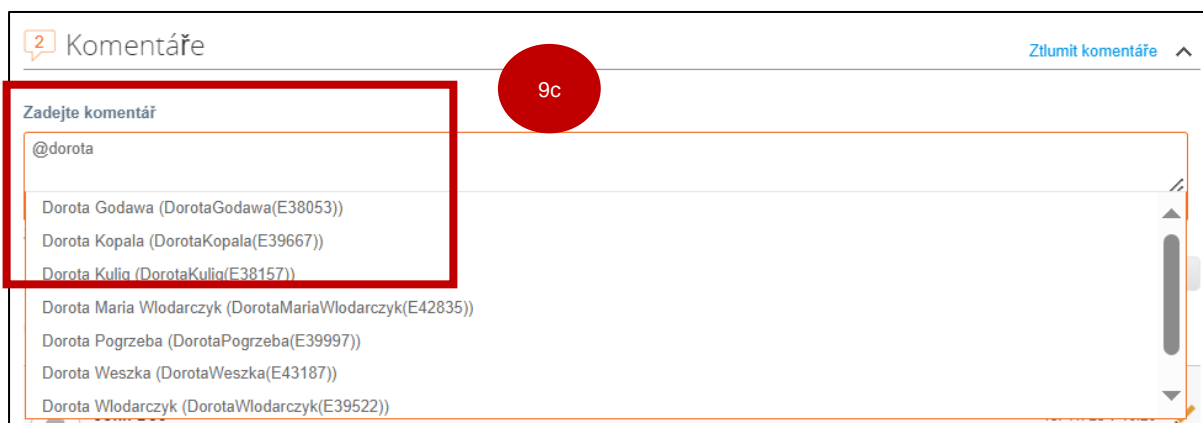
2 Komentáře

Ztlumit komentáře

9c

Zadejte komentář

@dorota

Dorota Godawa (DorotaGodawa(E38053))
Dorota Kopala (DorotaKopala(E39667))
Dorota Kulig (DorotaKulig(E38157))
Dorota Maria Wlodarczyk (DorotaMariaWlodarczyk(E42835))
Dorota Pogrzeba (DorotaPogrzeba(E39997))
Dorota Weszka (DorotaWeszka(E43187))
Dorota Wlodarczyk (DorotaWlodarczyk(E39522))